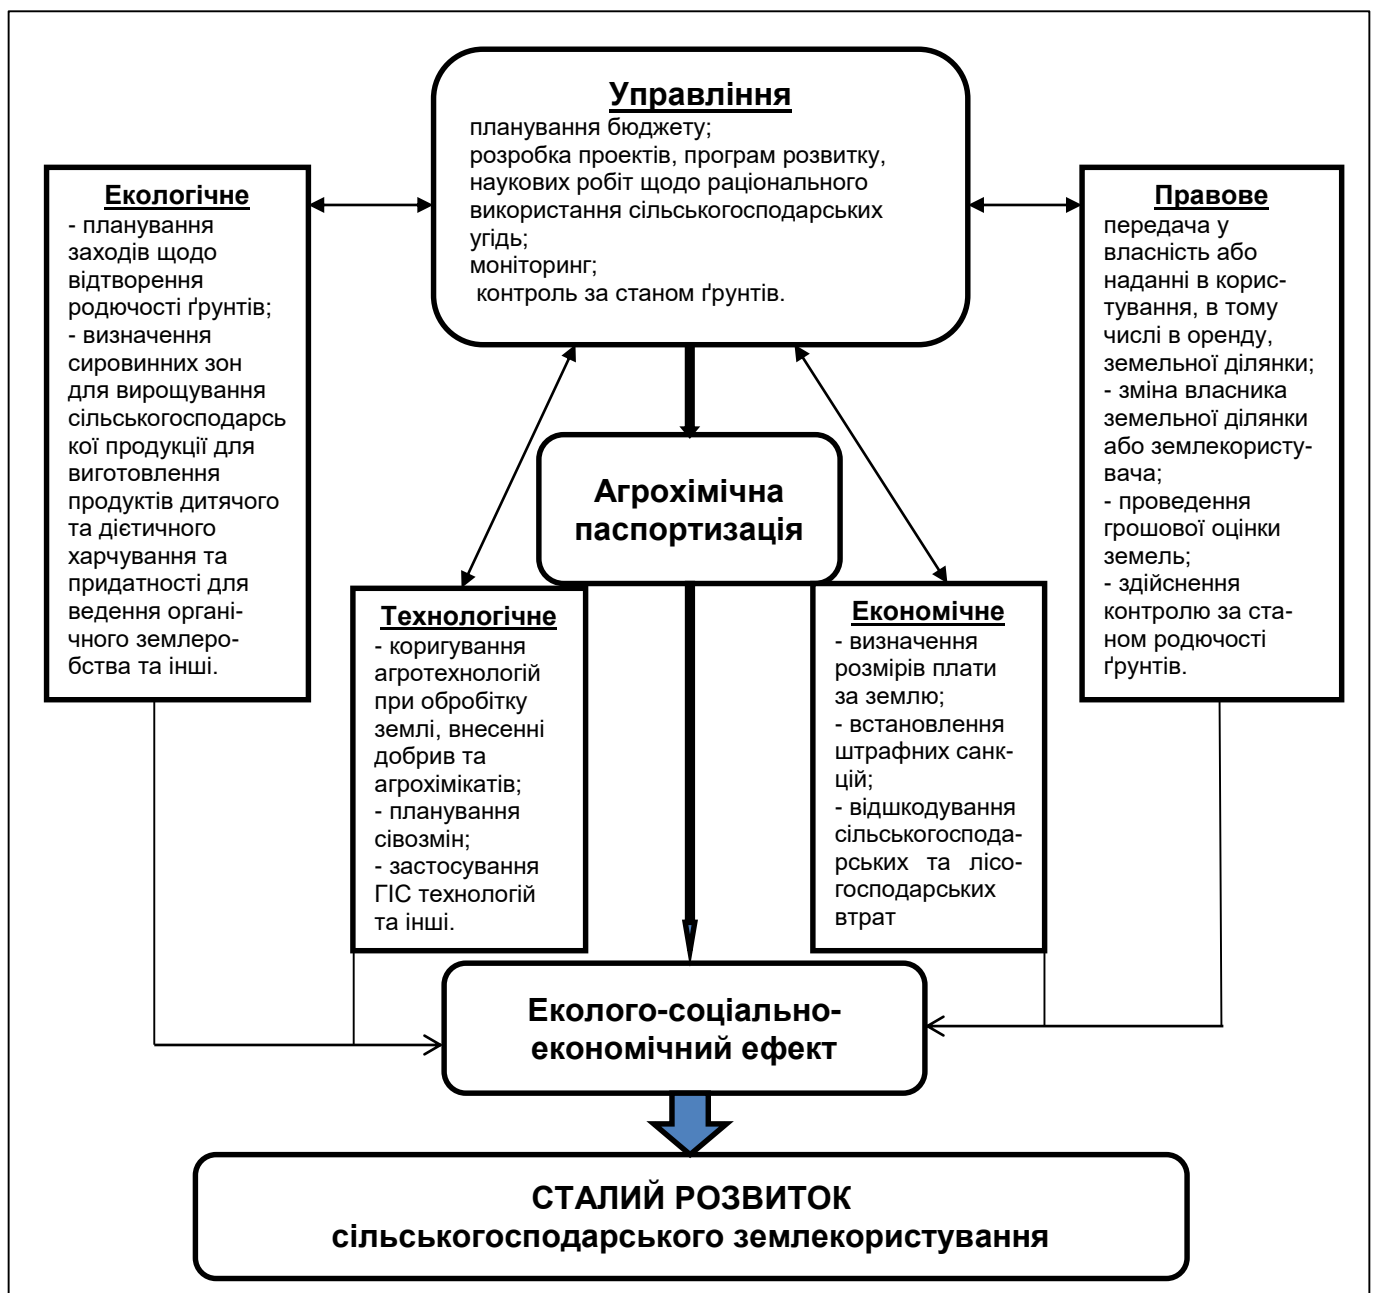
**Управління**
планування бюджету;
розробка проектів, програм розвитку, наукових робіт щодо раціонального використання сільськогосподарських угідь;
моніторинг;
контроль за станом ґрунтів.

**Екологічне**
- планування заходів щодо відтворення родючості ґрунтів;
- визначення сировинних зон для вирощування сільськогосподарсь кої продукції для виготовлення продуктів дитячого та дієтичного харчування та придатності для ведення органічного землеробства та інші.

**Правове**
передача у власність або наданні в користування, в тому числі в оренду, земельної ділянки;
- зміна власника земельної ділянки або землекористувача;
- проведення грошової оцінки земель;
- здійснення контролю за станом родючості ґрунтів.

**Агрохімічна паспортизація**

**Технологічне**
- коригування агротехнологій при обробітку землі, внесенні добрив та агрохімікатів;
- планування сівозмін;
- застосування ГІС технологій та інші.

**Економічне**
- визначення розмірів плати за землю;
- встановлення штрафних санкцій;
- відшкодування сільськогосподарських та лісогосподарських втрат

**Еколого-соціально-економічний ефект**

**СТАЛИЙ РОЗВИТОК сільськогосподарського землекористування**